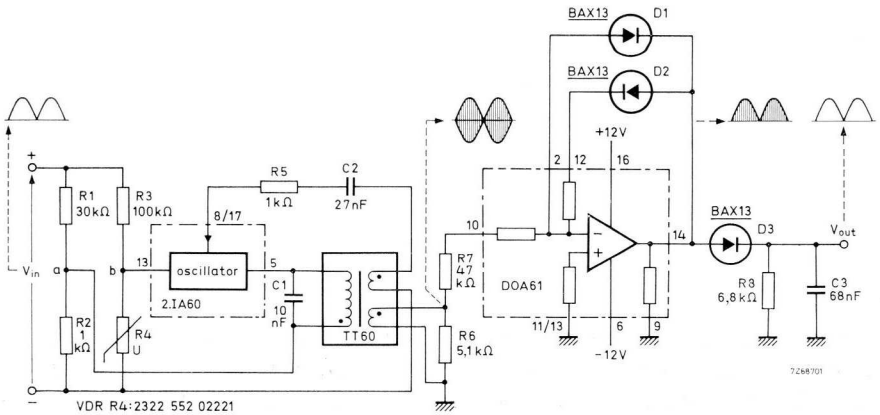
BAX13 D1
BAX13 D2
+12V
+
−
R1 30kΩ
R3 100kΩ
R5 1kΩ
C2 27nF
8/17
V$_{in}$
a
b
13
oscillator
5
2.IA60
C1 10 nF
R2 1 kΩ
R4 U
TT60
R7 47 kΩ
R6 5,1 kΩ
10
2
12
16
14
DOA61
11/13
6
9
−12V
BAX13
D3
V$_{out}$
R8 6,8 kΩ
C3 68nF
7Z68701
VDR R4:2322 552 02221